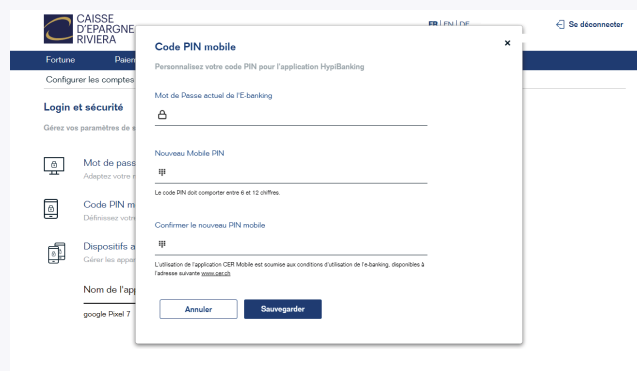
CAISSE D'EPARGNE RIVIERA

FR | EN | DE

Se déconnecter

Fortune

Paie

Configurer les comptes

Login et sécurité

Gérez vos paramètres de s

Mot de pass

Adaptez votre

Code PIN m

Définissez votr

Dispositifs a

Gérer les appa

Nom de l'app

google Pixel 7

Code PIN mobile

×

Personnalisez votre code PIN pour l'application HypiBanking

Mot de Passe actuel de l'E-banking

Nouveau Mobile PIN

Le code PIN doit comporter entre 6 et 12 chiffres.

Confirmer le nouveau PIN mobile

L'utilisation de l'application CER Mobile est soumise aux conditions d'utilisation de l'e-banking, disponibles à l'adresse suivante www.cer.ch

Annuler

Sauvegarder